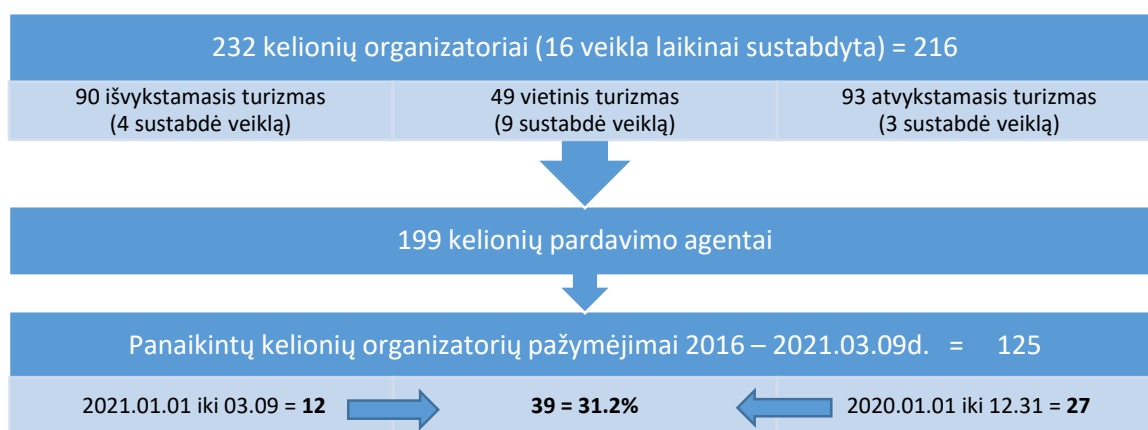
232 kelionių organizatoriai (16 veikla laikinai sustabdyta) = 216

90 išvykstamasis turizmas (4 sustabdė veiklą)

49 vietinis turizmas (9 sustabdė veiklą)

93 atvykstamasis turizmas (3 sustabdė veiklą)

199 kelionių pardavimo agentai

Panaikintų kelionių organizatorių pažymėjimai 2016 – 2021.03.09d. = 125

2021.01.01 iki 03.09 = **12**

**39 = 31.2%**

2020.01.01 iki 12.31 = **27**